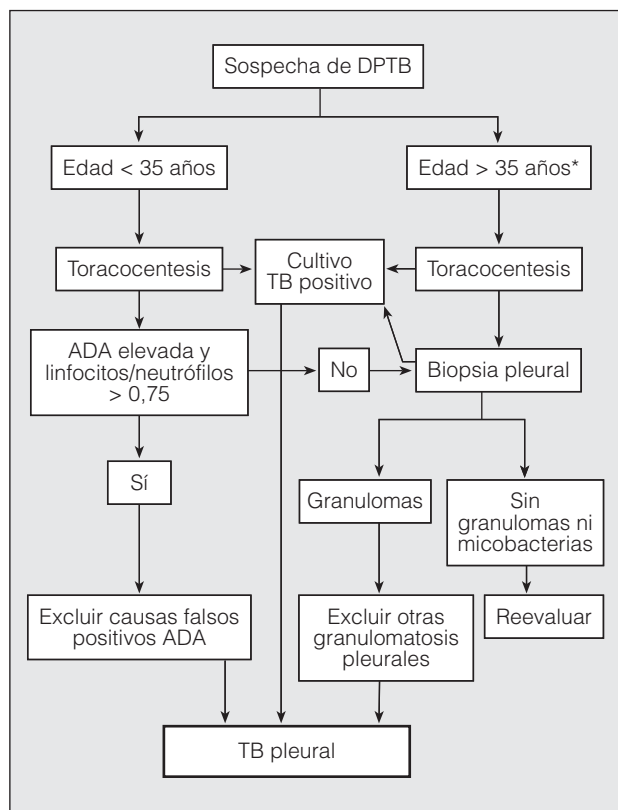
Sospecha de DPTB

Edad < 35 años

Edad > 35 años*

Toracocentesis

Cultivo TB positivo

Toracocentesis

ADA elevada y linfocitos/neutrófilos > 0,75

No

Biopsia pleural

Sí

Granulomas

Sin granulomas ni micobacterias

Excluir causas falsos positivos ADA

Excluir otras granulomatosis pleurales

Reevaluar

TB pleural